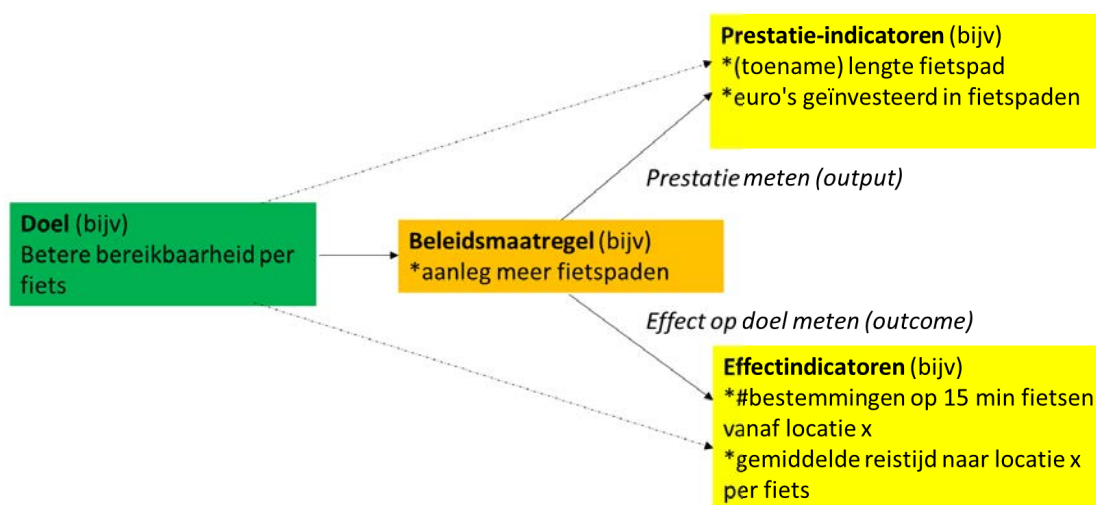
Prestatie-indicatoren (bijv)
*(toename) lengte fietspad
*euro's geïnvesteerd in fietspaden

Prestatie meten (output)

Doel (bijv)
Betere bereikbaarheid per fiets

Beleidsmaatregel (bijv)
*aanleg meer fietspaden

Effect op doel meten (outcome)

Effectindicatoren (bijv)
*#bestemmingen op 15 min fietsen vanaf locatie x
*gemiddelde reistijd naar locatie x per fiets